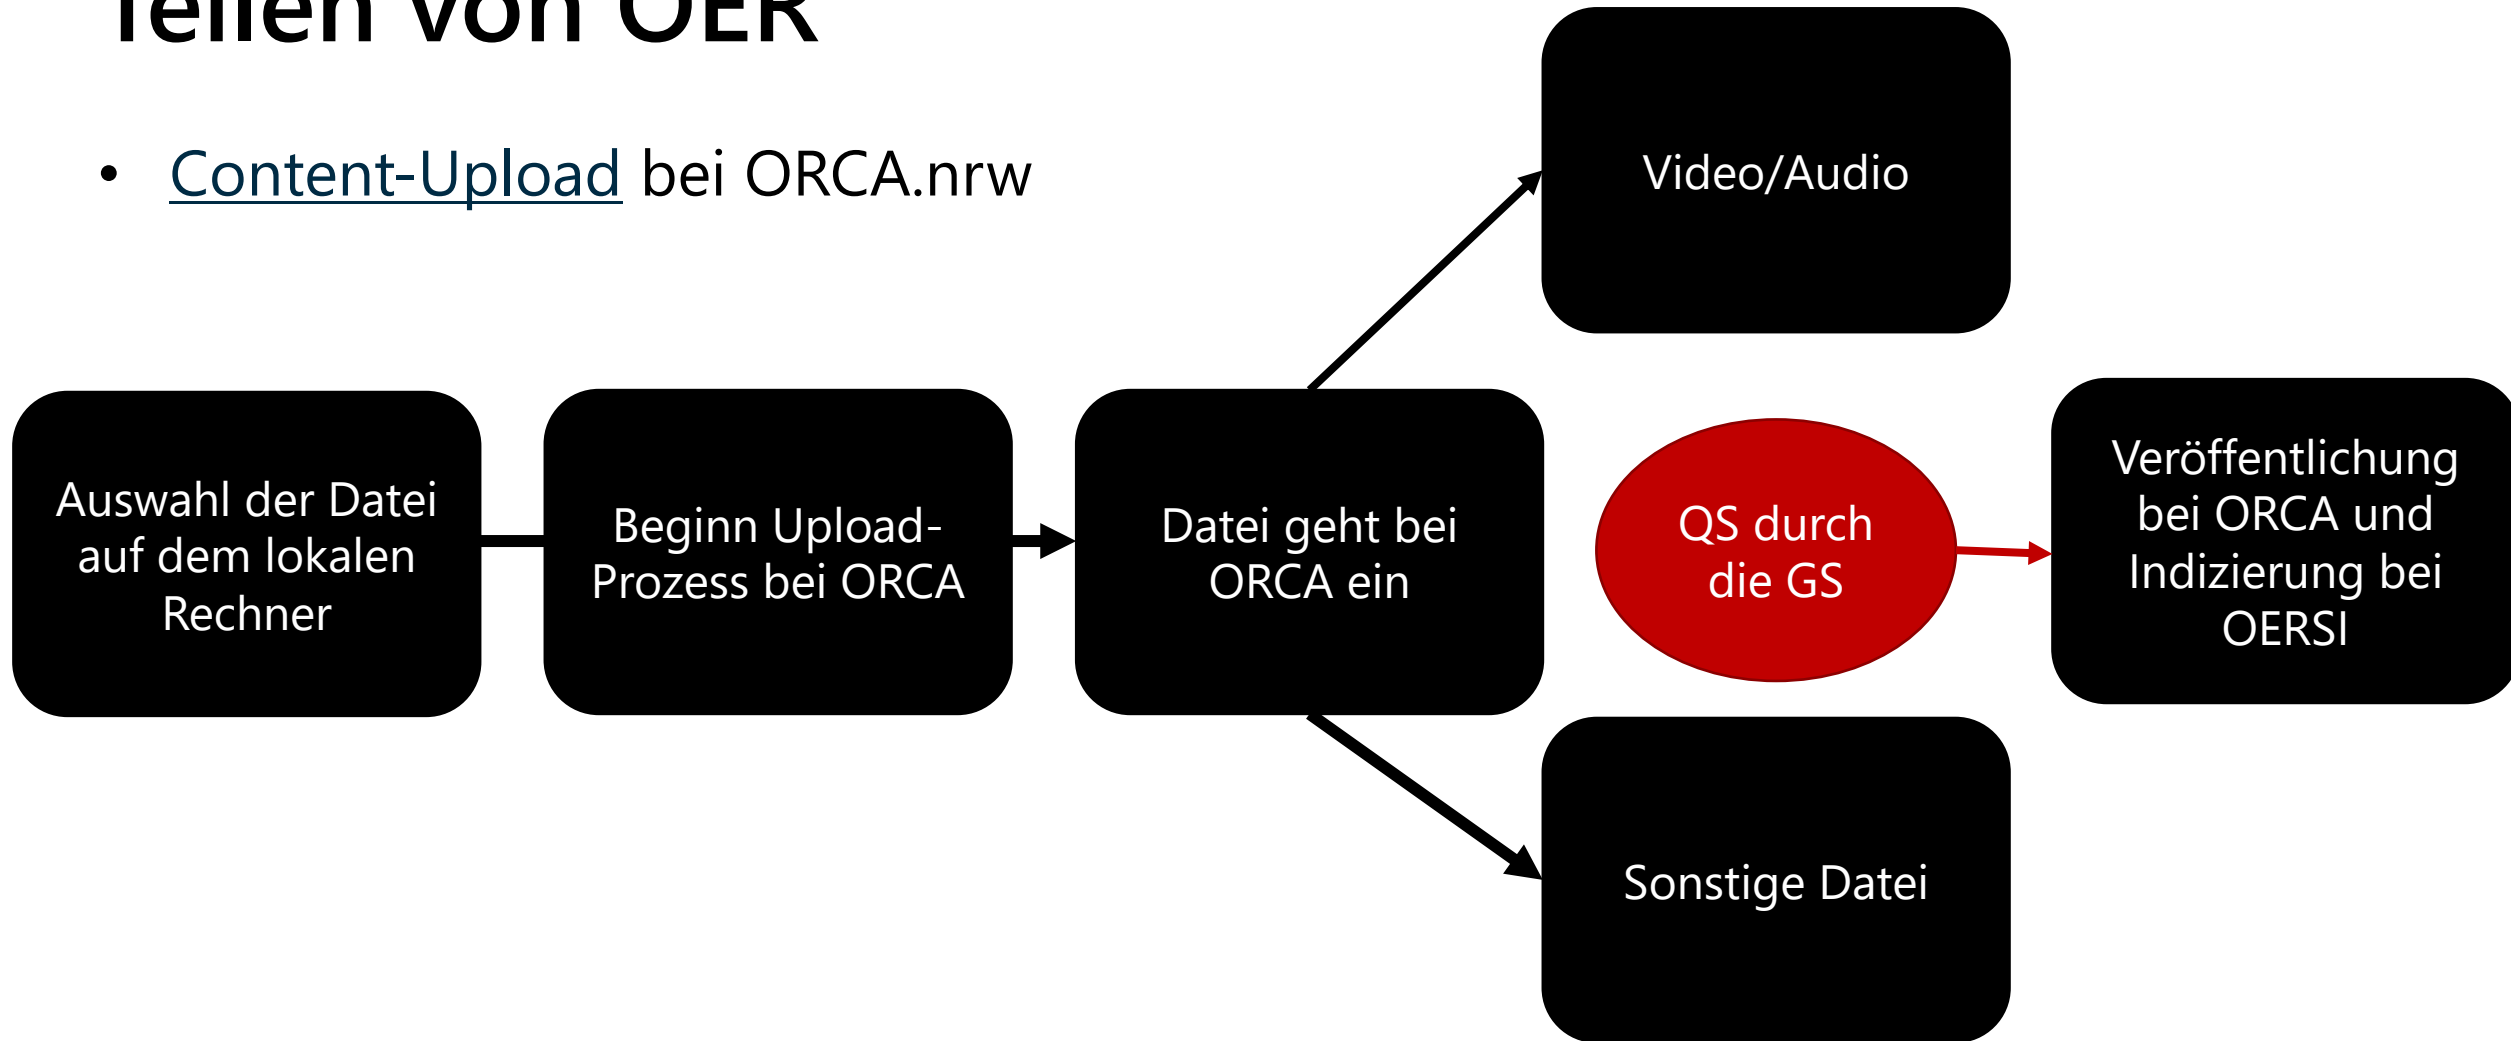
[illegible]

- Content-Upload bei ORCA.nrw

Auswahl der Datei auf dem lokalen Rechner

Beginn Upload-Prozess bei ORCA

Datei geht bei ORCA ein

Video/Audio

QS durch die GS

Veröffentlichung bei ORCA und Indizierung bei OERSI

Sonstige Datei